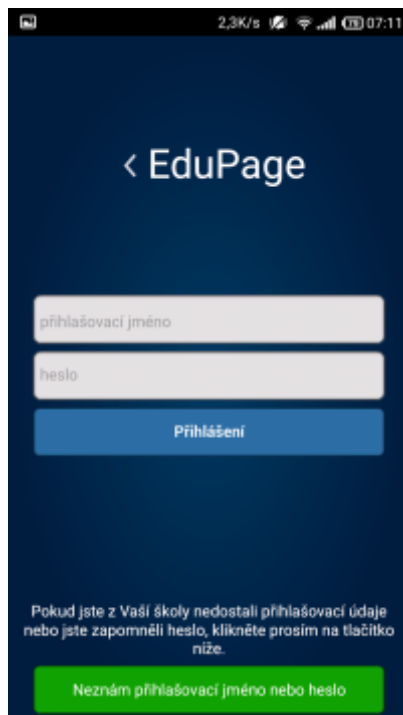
2,3K/s 07:11

< EduPage

přihlašovací jméno

heslo

Přihlášení

Pokud jste z Vaší školy nedostali přihlašovací údaje nebo jste zapomněli heslo, klikněte prosím na tlačítko níže.

Neznám přihlašovací jméno nebo heslo